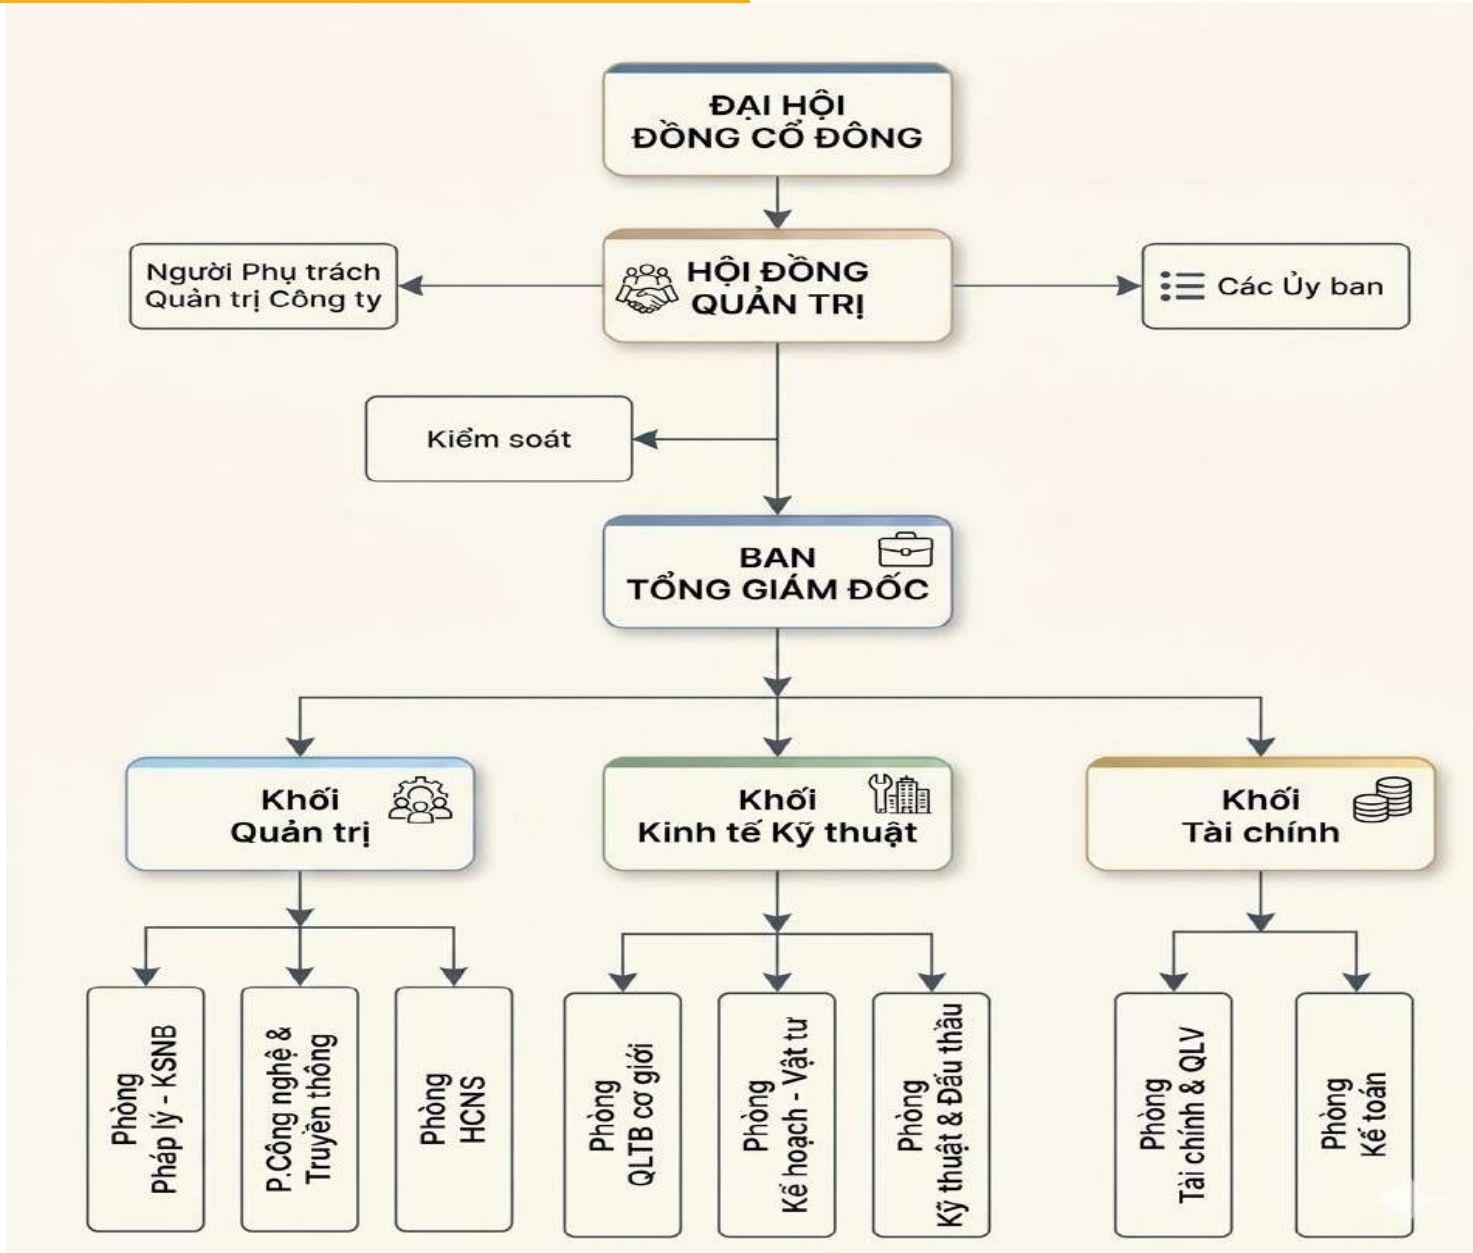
ĐẠI HỘI ĐỒNG CỔ ĐÔNG

Người Phụ trách Quản trị Công ty

HỘI ĐỒNG QUẢN TRỊ

Các Ủy ban

Kiểm soát

BAN TỔNG GIÁM ĐỐC

Khối Quản trị

Khối Kinh tế Kỹ thuật

Khối Tài chính

Phòng Pháp lý - KSNB

P.Công nghệ & Truyền thông

Phòng HCNS

Phòng QLTB cơ giới

Phòng Kế hoạch - Vật tư

Phòng Kỹ thuật & Đấu thầu

Phòng Tài chính & QLV

Phòng Kế toán